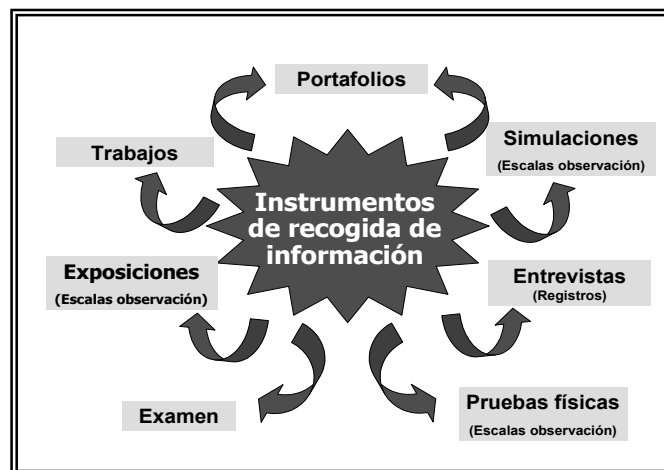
Instrumentos de recogida de información

Portafolios

Simulaciones
(Escalas observación)

Trabajos

Exposiciones
(Escalas observación)

Entrevistas
(Registros)

Examen

Pruebas físicas
(Escalas observación)